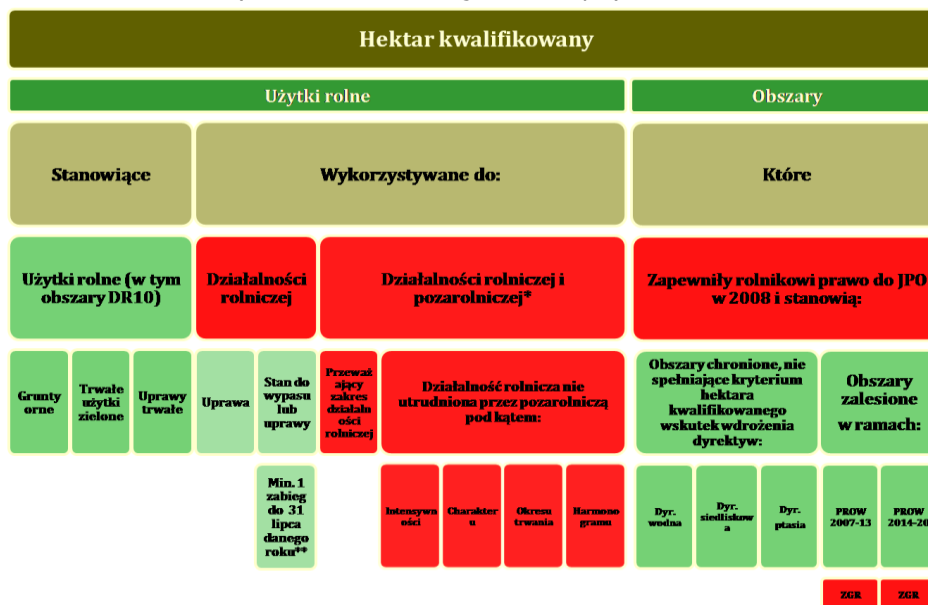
Hektar kwalifikowany

Użytki rolne

Obszary

Stanowiące

Wykorzystywane do:

Które

Użytki rolne (w tym obszary DR10)

Działalności rolniczej

Działalności rolniczej i pozarolniczej*

Zapewniły rolnikowi prawo do JPO w 2008 i stanowią:

Grunty orne

Trwałe użytki zielone

Uprawy trwałe

Uprawa

Stan do wypasu lub uprawy

Przeważający zakres działalności rolniczej

Działalność rolnicza nie utrudniona przez pozarolniczą pod kątem:

Obszary chronione, nie spełniające kryterium hektara kwalifikowanego wskutek wdrożenia dyrektyw:

Obszary zalesione w ramach:

Min. 1 zabieg do 31 lipca danego roku**

Intensywności

Charakteru

Okresu trwania

Harmonogramu

Dyr. wodna

Dyr. siedliskowa

Dyr. ptasia

PROW 2007-13

PROW 2014-20

ZGR

ZGR